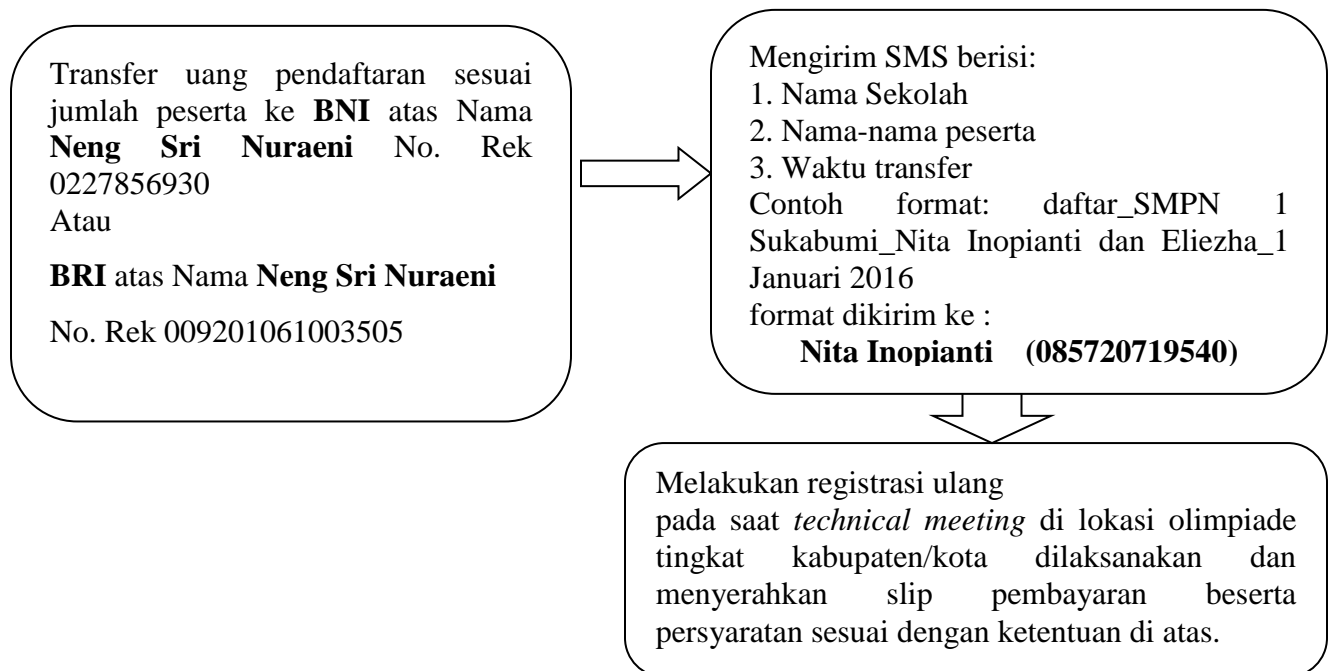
Transfer uang pendaftaran sesuai jumlah peserta ke **BNI** atas Nama **Neng Sri Nuraeni** No. Rek 0227856930
Atau

**BRI** atas Nama **Neng Sri Nuraeni**

No. Rek 009201061003505

Mengirim SMS berisi:
1. Nama Sekolah
2. Nama-nama peserta
3. Waktu transfer
Contoh format: daftar_SMPN 1 Sukabumi_Nita Inopianti dan Eliezha_1 Januari 2016
format dikirim ke :
**Nita Inopianti (085720719540)**

Melakukan registrasi ulang
pada saat *technical meeting* di lokasi olimpiade tingkat kabupaten/kota dilaksanakan dan menyerahkan slip pembayaran beserta persyaratan sesuai dengan ketentuan di atas.